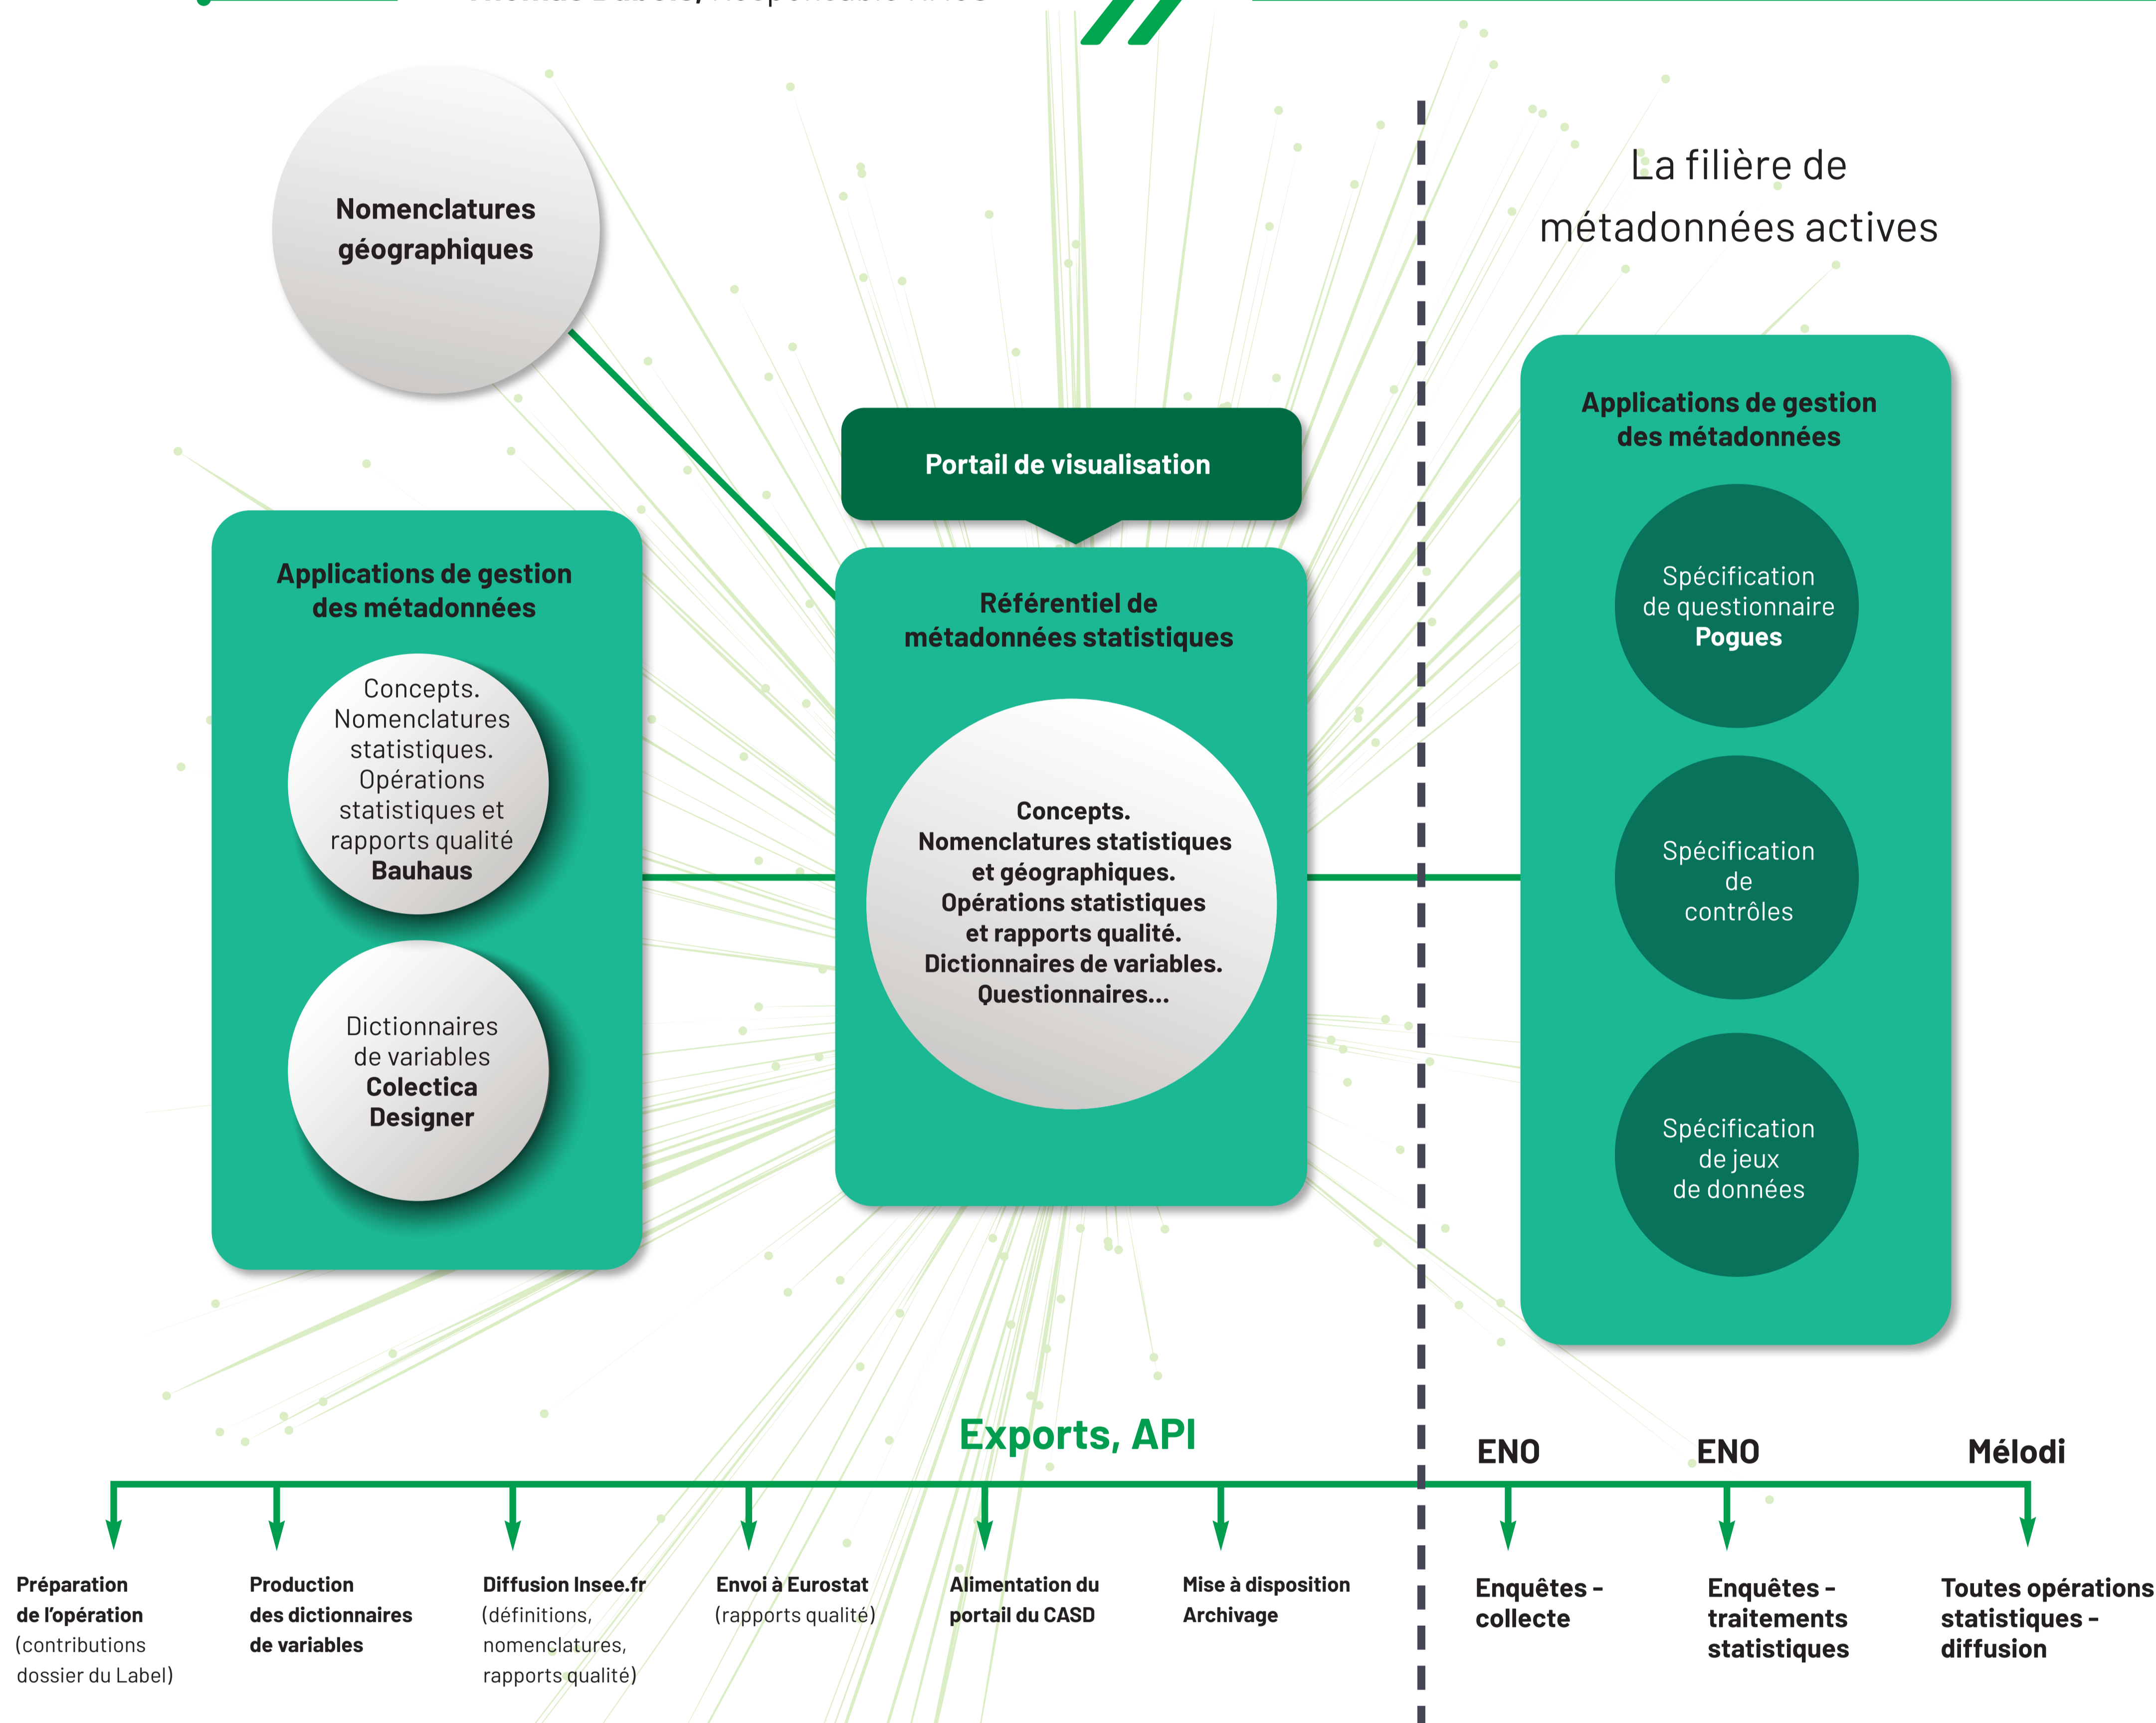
Nomenclatures géographiques

La filière de métadonnées actives

Portail de visualisation

Applications de gestion des métadonnées

Concepts. Nomenclatures statistiques. Opérations statistiques et rapports qualité **Bauhaus**

Dictionnaires de variables **Colectica Designer**

Référentiel de métadonnées statistiques

Concepts. Nomenclatures statistiques et géographiques. Opérations statistiques et rapports qualité. Dictionnaires de variables. Questionnaires...

Applications de gestion des métadonnées

Spécification de questionnaire **Pogues**

Spécification de contrôles

Spécification de jeux de données

Exports, API

ENO

ENO

Mélodi

**Préparation de l'opération** (contributions dossier du Label)

**Production des dictionnaires de variables**

**Diffusion Insee.fr** (définitions, nomenclatures, rapports qualité)

**Envoi à Eurostat** (rapports qualité)

**Alimentation du portail du CASD**

**Mise à disposition Archivage**

**Enquêtes - collecte**

**Enquêtes - traitements statistiques**

**Toutes opérations statistiques - diffusion**